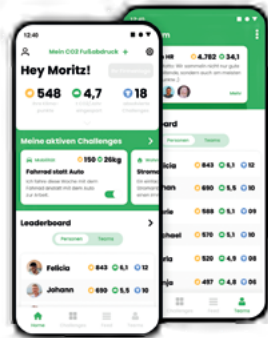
12:45

Mein CO2 Fußabdruck

Hey Moritz!

548

4,7

18

Meine aktiven Challenges

Mobilität

150

26kg

Fahrrad statt Auto

Strom

Leaderboard

Personen

Teams

Felicia

843

5,1

12

Johann

690

5,5

10

Home

Teams

4.782

4

Leaderboard

Personen

Teams

843

5,1

12

690

5,5

10

570

5,1

12

570

5,1

12

843

5,1

12

843

5,1

12

Teams